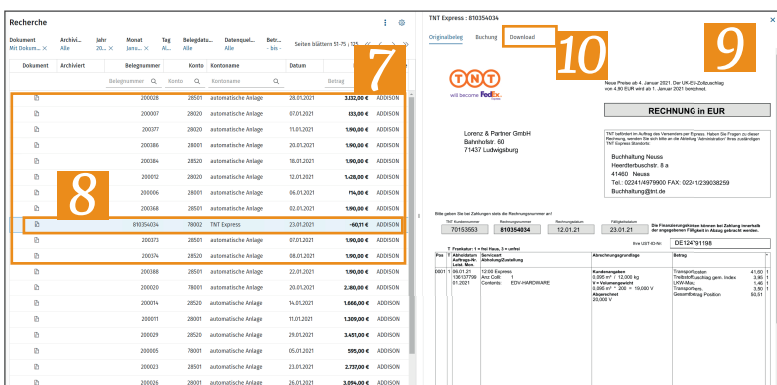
Recherche

Dokument Mit Dokum... × | Archivi... Alle | Jahr 20... × | Monat Janu... × | Tag Al... × | Belegdatu... Alle | Datenquel... Alle | Betr... - bis - | Seiten blättern 51-75 / 135

| Dokument | Archiviert | Belegnummer | Konto | Kontoname | Datum | Betrag | |
|---|---|---|---|---|---|---|---|
| | | Belegnummer | Konto | Kontoname | Datum | Betrag | |
| | | 200028 | 28501 | automatische Anlage | 28.01.2021 | 3.132,00 € | ADDISON |
| | | 200007 | 28020 | automatische Anlage | 07.01.2021 | 1.190,00 € | ADDISON |
| | | 200377 | 28020 | automatische Anlage | 11.01.2021 | 1.190,00 € | ADDISON |
| | | 200386 | 28001 | automatische Anlage | 20.01.2021 | 1.190,00 € | ADDISON |
| | | 200384 | 28520 | automatische Anlage | 18.01.2021 | 1.190,00 € | ADDISON |
| | | 200012 | 28030 | automatische Anlage | 12.01.2021 | 1.428,00 € | ADDISON |
| | | 200006 | 28001 | automatische Anlage | 06.01.2021 | 114,00 € | ADDISON |
| | | 200368 | 28501 | automatische Anlage | 02.01.2021 | 1.190,00 € | ADDISON |
| | | 810354034 | 78002 | TNT Express | 23.01.2021 | -60,11 € | ADDISON |
| | | 200373 | 28501 | automatische Anlage | 07.01.2021 | 1.190,00 € | ADDISON |
| | | 200374 | 28520 | automatische Anlage | 08.01.2021 | 1.190,00 € | ADDISON |
| | | 200388 | 28501 | automatische Anlage | 22.01.2021 | 1.190,00 € | ADDISON |
| | | 200020 | 78001 | automatische Anlage | 20.01.2021 | 2.380,00 € | ADDISON |
| | | 200014 | 28520 | automatische Anlage | 14.01.2021 | 1.666,00 € | ADDISON |
| | | 200011 | 28001 | automatische Anlage | 11.01.2021 | 1.309,00 € | ADDISON |
| | | 200029 | 28501 | automatische Anlage | 29.01.2021 | 3.451,00 € | ADDISON |
| | | 200005 | 78501 | automatische Anlage | 05.01.2021 | 595,00 € | ADDISON |
| | | 200023 | 28501 | automatische Anlage | 23.01.2021 | 2.737,00 € | ADDISON |
| | | 200026 | 28501 | automatische Anlage | 26.01.2021 | 3.094,00 € | ADDISON |

7
8

TNT Express : 810354034

Originalbeleg | Buchung | Download

10
9

TNT
will become FedEx Express

Neue Preise ab 4. Januar 2021. Der UK-EU-Zollzuschlag von 4,80 EUR wird ab 1. Januar 2021 berechnet.

RECHNUNG in EUR

Lorenz & Partner GmbH
Bahnhofstr. 60
71437 Ludwigsburg

TNT befördert im Auftrag des Versenders per Express. Haben Sie Fragen zu dieser Rechnung, wenden Sie sich bitte an die Abteilung 'Administration' Ihres zuständigen TNT Express Standorts:

Buchhaltung Neuss
Heerdterbuschstr. 8 a
41460 Neuss
Tel.: 02241/4979900 FAX: 022/1/239038259
Buchhaltung@tnt.de

Bitte geben Sie bei Zahlungen stets die Rechnungsnummer an!

| TNT Kundennummer | Rechnungsnummer | Rechnungsdatum | Fälligkeitsdatum |
|---|---|---|---|
| 70153663 | 810354034 | 12.01.21 | 23.01.21 |

Die Finanzierungskosten können bei Zahlung innerhalb der angegebenen Fälligkeit in Abzug gebracht werden.

Ihre UST-ID-Nr: DE124*81198

T Frankatur: 1 = frei Haus, 3 = unfrei

| Pos | T | Abhenddatum Auftrags-Nr. Leist. Mon | Service/art Abholung/Zustellung | Abrechnungsgrundlage | Betrag |
|---|---|---|---|---|---|
| 00011 | 1 | 06.01.21 136137709 01.2021 | 12:00 Express Anz Colli: 1 Contents: EDV-HARDWARE | Kundenangaben 0,095 m³ / 12,000 kg V = Volumengewicht 0,095 m³ = 200 / 19,000 V Abgerechnet 20,000 V | Transportkosten 41,60 Treibstoffzuschlag gem. Index 3,96 LKW-Maut 1,46 Transportvers. 3,50 Gesamtbetrag Position 50,51 |